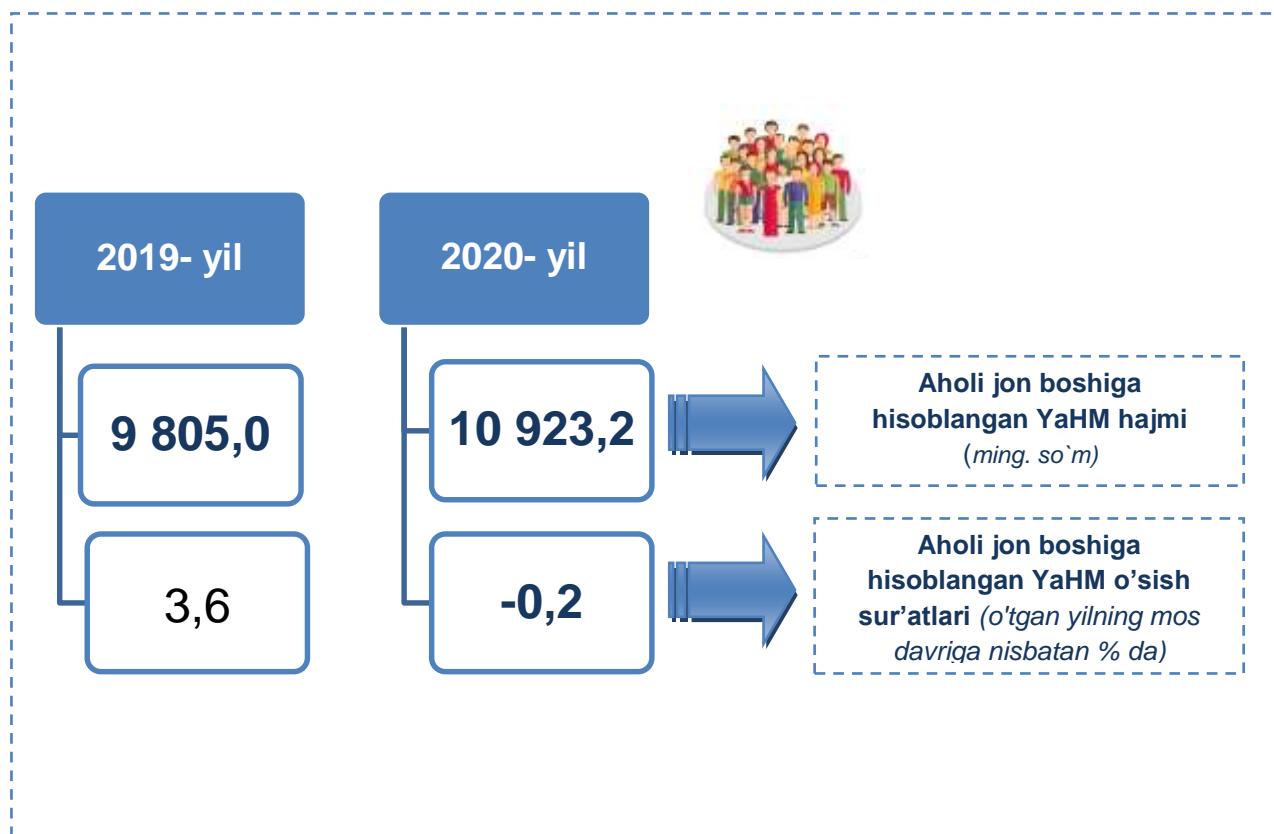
2019- yil

9 805,0

3,6

2020- yil

10 923,2

-0,2

Aholi jon boshiga hisoblangan YaHM hajmi (ming. so`m)

Aholi jon boshiga hisoblangan YaHM o'sish sur'atlari (o'tgan yilning mos davriga nisbatan % da)